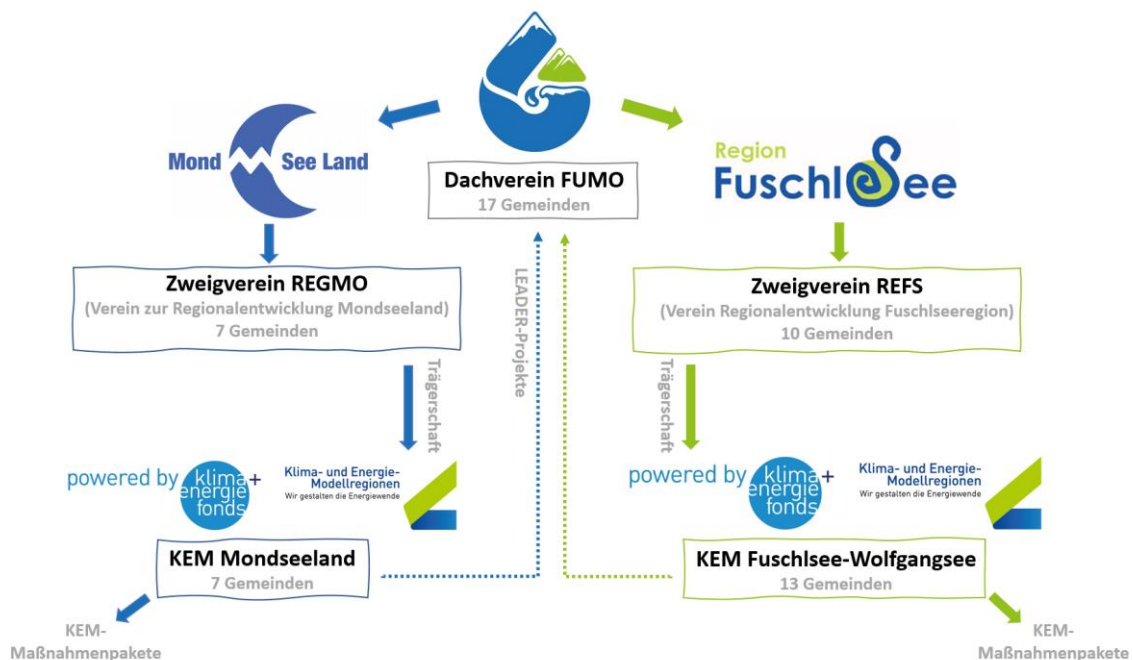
Mond See Land

Dachverein FUMO
17 Gemeinden

Region
FuschlSee

Zweigverein REGMO
(Verein zur Regionalentwicklung Mondseeland)
7 Gemeinden

LEADER-Projekte

Zweigverein REFS
(Verein Regionalentwicklung Fuschlseeregion)
10 Gemeinden

Trägerschaft

Trägerschaft

powered by klima+ energie fonds

Klima- und Energie-Modellregionen
Wir gestalten die Energiewende

powered by klima+ energie fonds

Klima- und Energie-Modellregionen
Wir gestalten die Energiewende

KEM Mondseeland
7 Gemeinden

KEM Fuschlsee-Wolfgangsee
13 Gemeinden

KEM-Maßnahmenpakete

KEM-Maßnahmenpakete